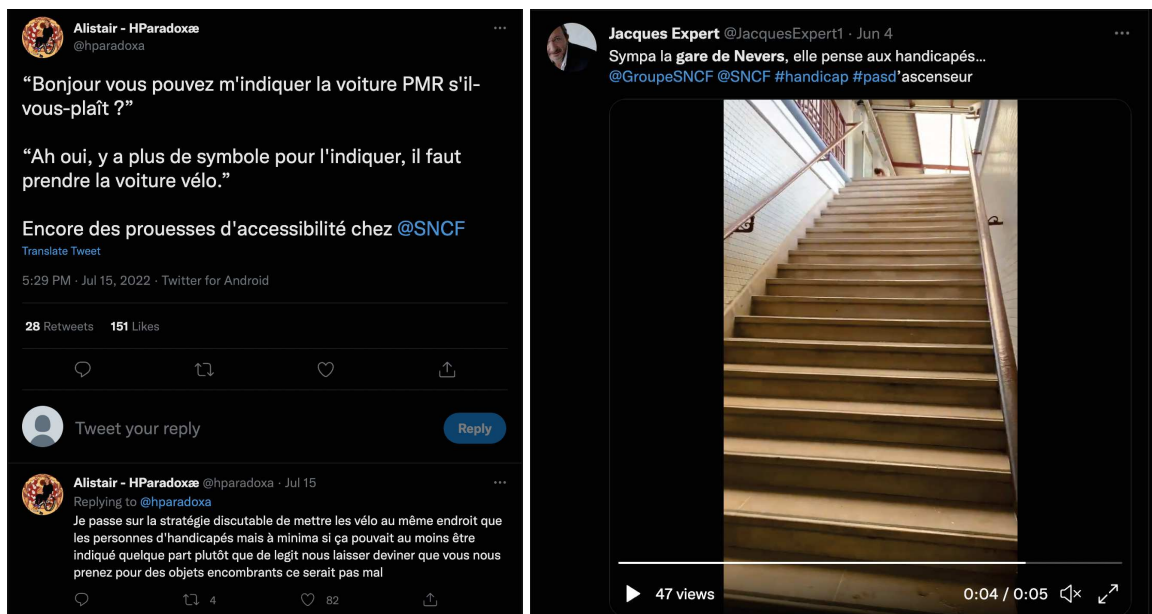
Alistair - HParadoxæ
@hparadoxa

“Bonjour vous pouvez m'indiquer la voiture PMR s'il-vous-plaît ?”

“Ah oui, y a plus de symbole pour l'indiquer, il faut prendre la voiture vélo.”

Encore des prouesses d'accessibilité chez @SNCF
Translate Tweet

5:29 PM · Jul 15, 2022 · Twitter for Android

28 Retweets 151 Likes

Tweet your reply
Reply

Alistair - HParadoxæ @hparadoxa · Jul 15
Replying to @hparadoxa
Je passe sur la stratégie discutable de mettre les vélo au même endroit que les personnes d'handicapés mais à minima si ça pouvait au moins être indiqué quelque part plutôt que de legit nous laisser deviner que vous nous prenez pour des objets encombrants ce serait pas mal

4 82

Jacques Expert @JacquesExpert1 · Jun 4
Sympa la gare de Nevers, elle pense aux handicapés… @GroupeSNCF @SNCF #handicap #pasd'ascenseur

47 views 0:04 / 0:05